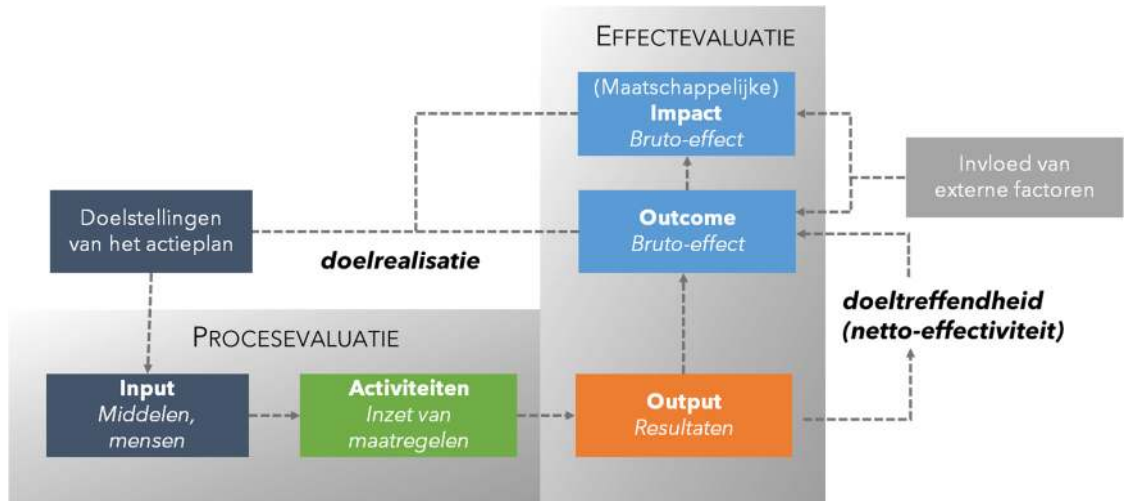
EFFECTEVALUATIE

(Maatschappelijke)
**Impact**
*Bruto-effect*

Invloed van externe factoren

Doelstellingen van het actieplan

**Outcome**
*Bruto-effect*

***doelrealisatie***

***doeltreffendheid (netto-effectiviteit)***

PROCESEVALUATIE

**Input**
*Middelen, mensen*

**Activiteiten**
*Inzet van maatregelen*

**Output**
*Resultaten*